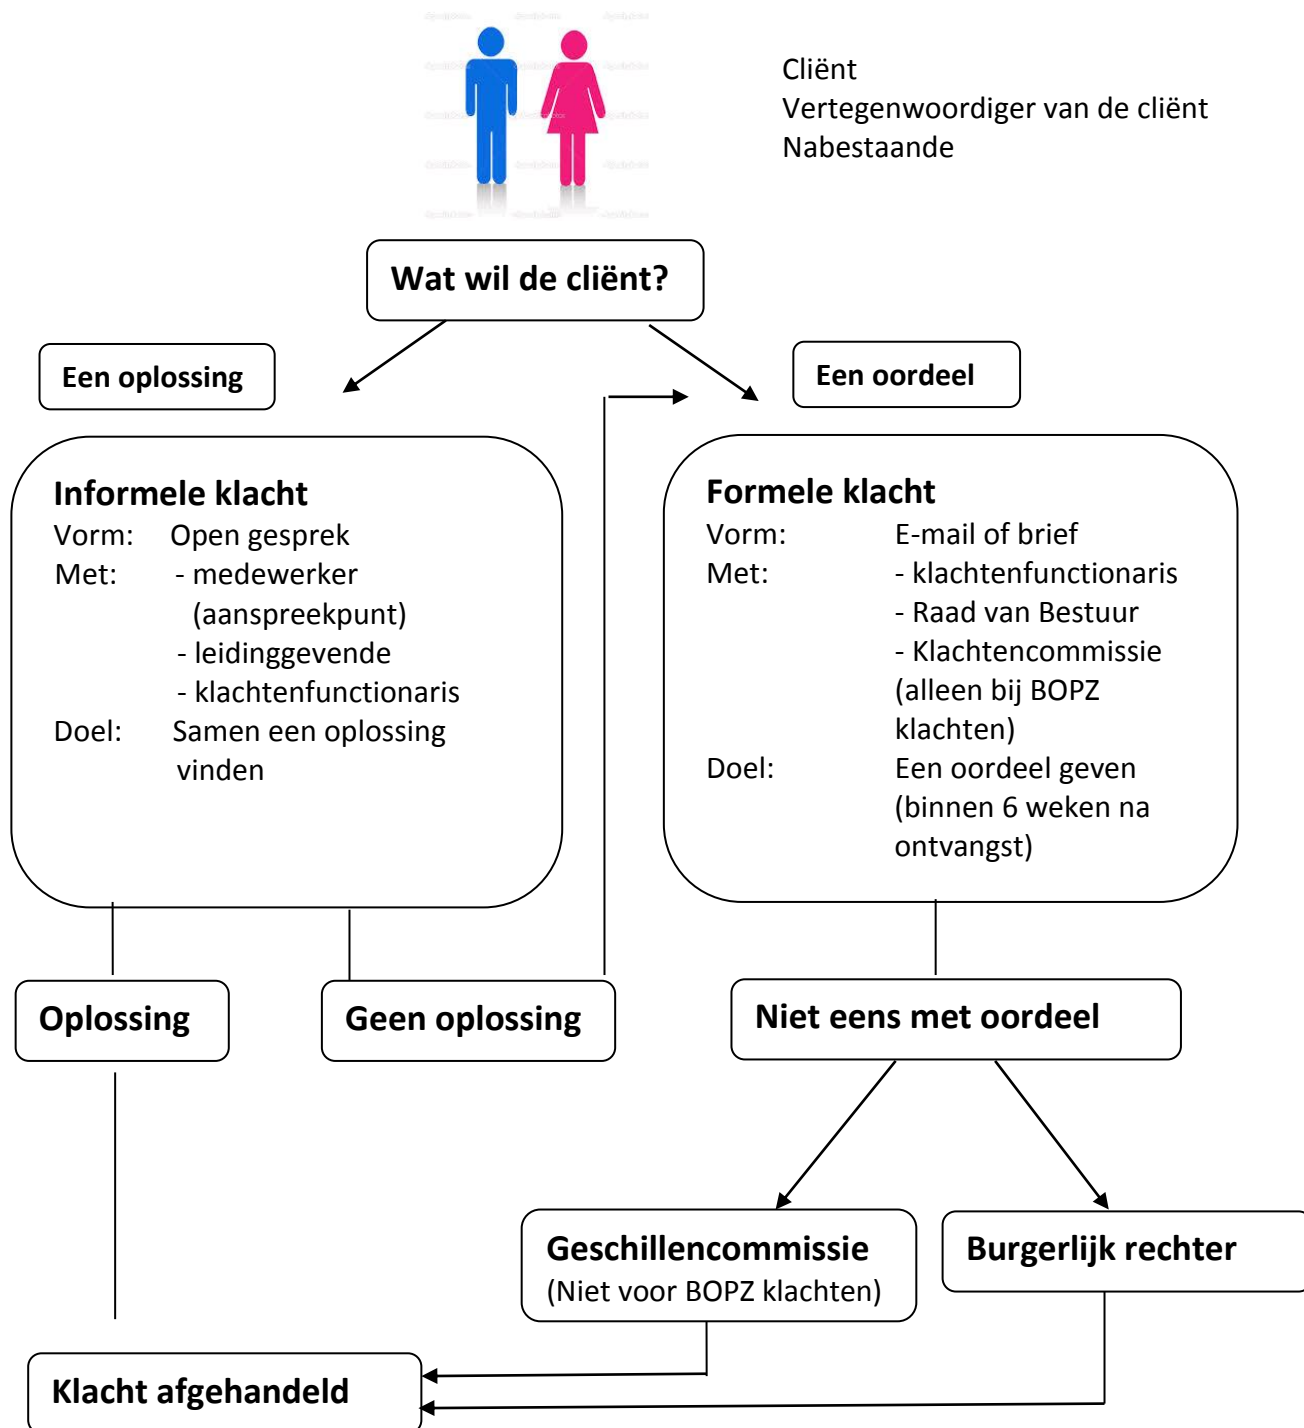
Cliënt
Vertegenwoordiger van de cliënt
Nabestaande

Wat wil de cliënt?

Een oplossing

Een oordeel

Informele klacht
Vorm: Open gesprek
Met: - medewerker (aanspreekpunt)
- leidinggevende
- klachtenfunctionaris
Doel: Samen een oplossing vinden

Formele klacht
Vorm: E-mail of brief
Met: - klachtenfunctionaris
- Raad van Bestuur
- Klachtencommissie (alleen bij BOPZ klachten)
Doel: Een oordeel geven (binnen 6 weken na ontvangst)

Oplossing

Geen oplossing

Niet eens met oordeel

Geschillencommissie
(Niet voor BOPZ klachten)

Burgerlijk rechter

Klacht afgehandeld